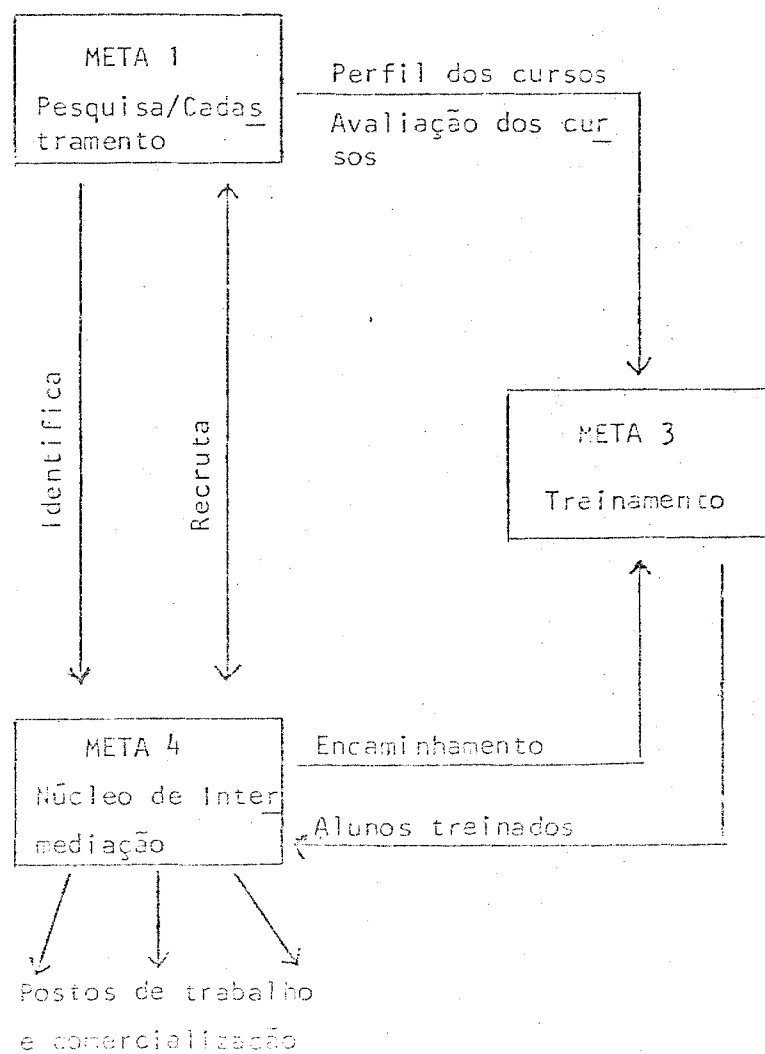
META 1
Pesquisa/Cadastramento

Perfil dos cursos
Avaliação dos cursos

Identifica

Recruta

META 3
Treinamento

META 4
Núcleo de Intermediação

Encaminhamento

Alunos treinados

Postos de trabalho
e comercialização